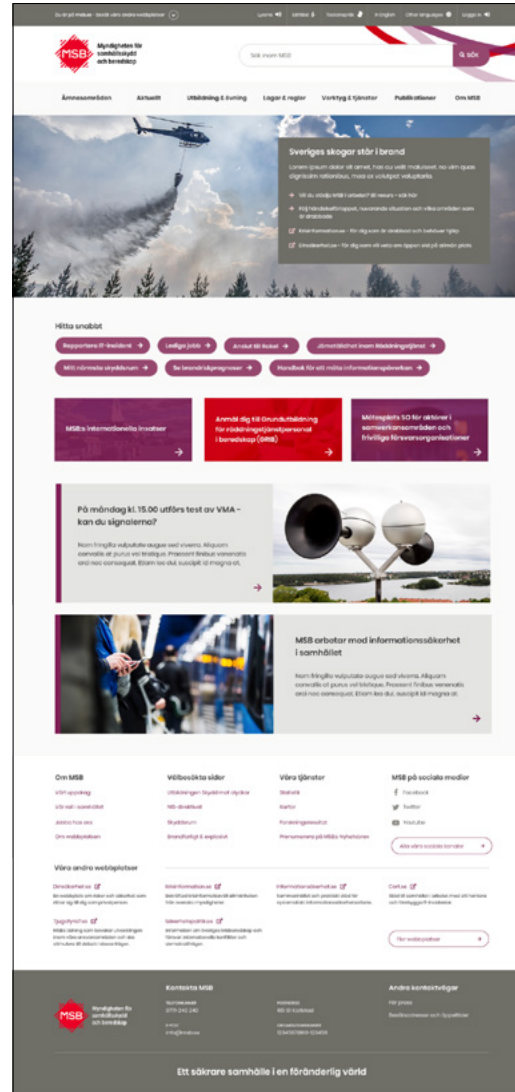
Du är på msb.se Besök våra andra webbplatser

Lyssna Lättläst Teckenspråk In English Other languages Logga in

MSB Myndigheten för samhällsskydd och beredskap

Sök inom MSB

SÖK

Ämnesområden Aktuellt Utbildning & övning Lagar & regler Verktyg & tjänster Publikationer Om MSB

Sveriges skogar står i brand

Lorem ipsum dolor sit amet, has cu velit molestie, no vim quas dignissim rationibus, mea ex volutpat voluptaria

Vill du stödja MSB i arbetet? Bli resurs – klick här

Följ händelseförloppet, nuvarande situation och vilka områden som är drabbade

Brandinformation – för dig som är drabbad och behöver hjälp

Omvärldsartiklar – för dig som vill veta om läget och på allmän plats

Hitta snabbt

Rapportera IT-incident

Lediga jobb

Ansök till Rakel

Jämställdhet inom räddningstjänst

Mitt närmaste skyddsrum

Se brandriskprognoser

Handbok för att möta informationspåverkan

MSB:s internationella insatser

Anmäl dig till Grundutbildning för räddningstjänstpersonal i beredskap (GRIB)

Mötesplats SO för aktörer i samverkansområden och frivilliga försvarsorganisationer

På måndag kl. 15.00 utförs test av VMA – kan du signalerna?

Nam fringilla vulputate augue sed viverra. Aliquam convallis at purus vel tristique. Praesent finibus venenatis orci nec consequat. Etiam leo dui, suscipit id magna at.

MSB arbetar med informationssäkerhet i samhället

Nam fringilla vulputate augue sed viverra. Aliquam convallis at purus vel tristique. Praesent finibus venenatis orci nec consequat. Etiam leo dui, suscipit id magna at.

Om MSB
Vårt uppdrag
Vår roll i samhället
Jobba hos oss
Om webbplatsen

Välbesökta sidor
Utbildningen Skydd mot olyckor
NIS-direktivet
Skyddsrum
Brandfarligt & explosivt

Våra tjänster
Statistik
Kartor
Forskningsresultat
Prenumerera på MSB:s nyheter

MSB på sociala medier
Facebook
Twitter
YouTube
Alla våra sociala kanaler

Våra andra webbplatser

Dinsakerhet.se
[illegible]

Krisinformation.se
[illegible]

Informationssakerhet.se
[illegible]

Cert.se
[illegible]

Tjugofyrasju.se
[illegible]

Säkerhetspolitik.se
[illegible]

Fler webbplatser

MSB Myndigheten för samhällsskydd och beredskap

Kontakta MSB
Telefonnummer
0771-240 240
E-post
info@msb.se
Postadress
651 81 Karlstad
Organisationsnummer
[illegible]

Andra kontaktvägar
För press
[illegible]

Ett säkrare samhälle i en föränderlig värld